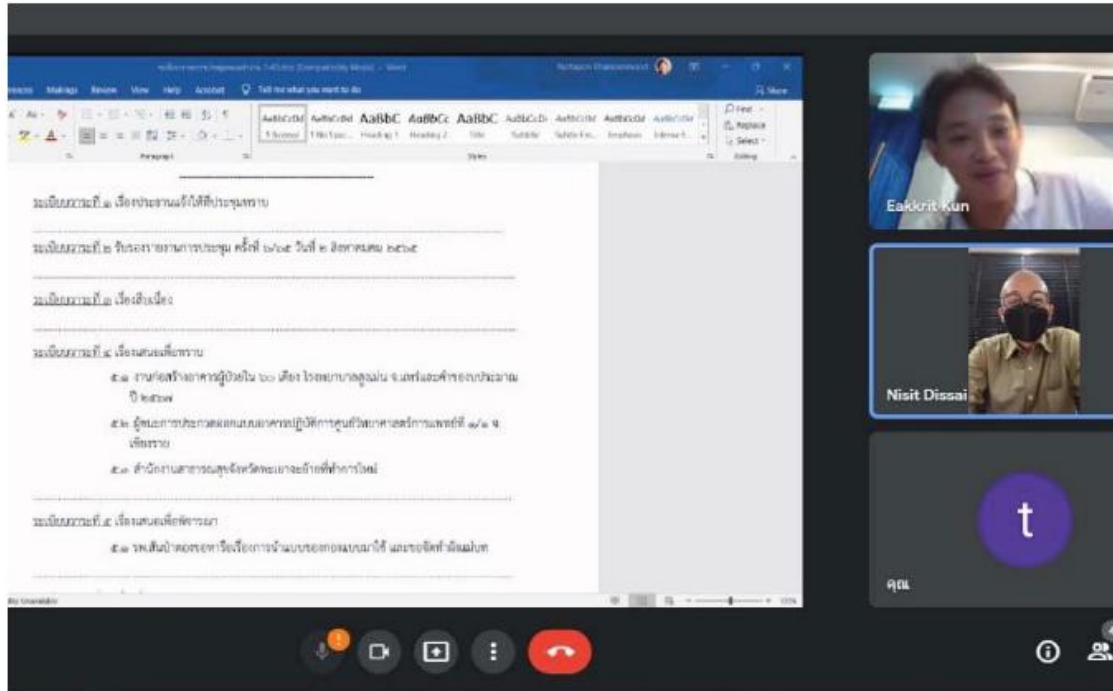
ระเบียบวาระที่ ๑ เรื่องประธานแจ้งให้ที่ประชุมทราบ

ระเบียบวาระที่ ๒ รับรองรายงานการประชุม ครั้งที่ ๑/๖๕ วันที่ ๒ สิงหาคม ๒๕๖๕

ระเบียบวาระที่ ๓ เรื่องสืบเนื่อง

ระเบียบวาระที่ ๔ เรื่องเสนอเพื่อทราบ

๔.๑ งานก่อสร้างอาคารผู้ป่วยใน ๖๐ เตียง โรงพยาบาล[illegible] จ.แพร่และค่าของงบประมาณ ปี ๒๕๖๗

๔.๒ ผู้ชนะการประกวดแบบอาคารปฏิบัติการศูนย์วิทยาศาสตร์การแพทย์ที่ ๑/๑ จ.เชียงราย

๔.๓ สำนักงานสาธารณสุขจังหวัดพะเยาจะย้ายที่ทำการใหม่

ระเบียบวาระที่ ๕ เรื่องเสนอเพื่อพิจารณา

๕.๑ รพ.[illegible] ขอหารือเรื่องการนำแบบของกองแบบมาใช้ และขอจัดทำผังแม่บท

Eakkrit Kun

Nisit Dissai

t

คุณ